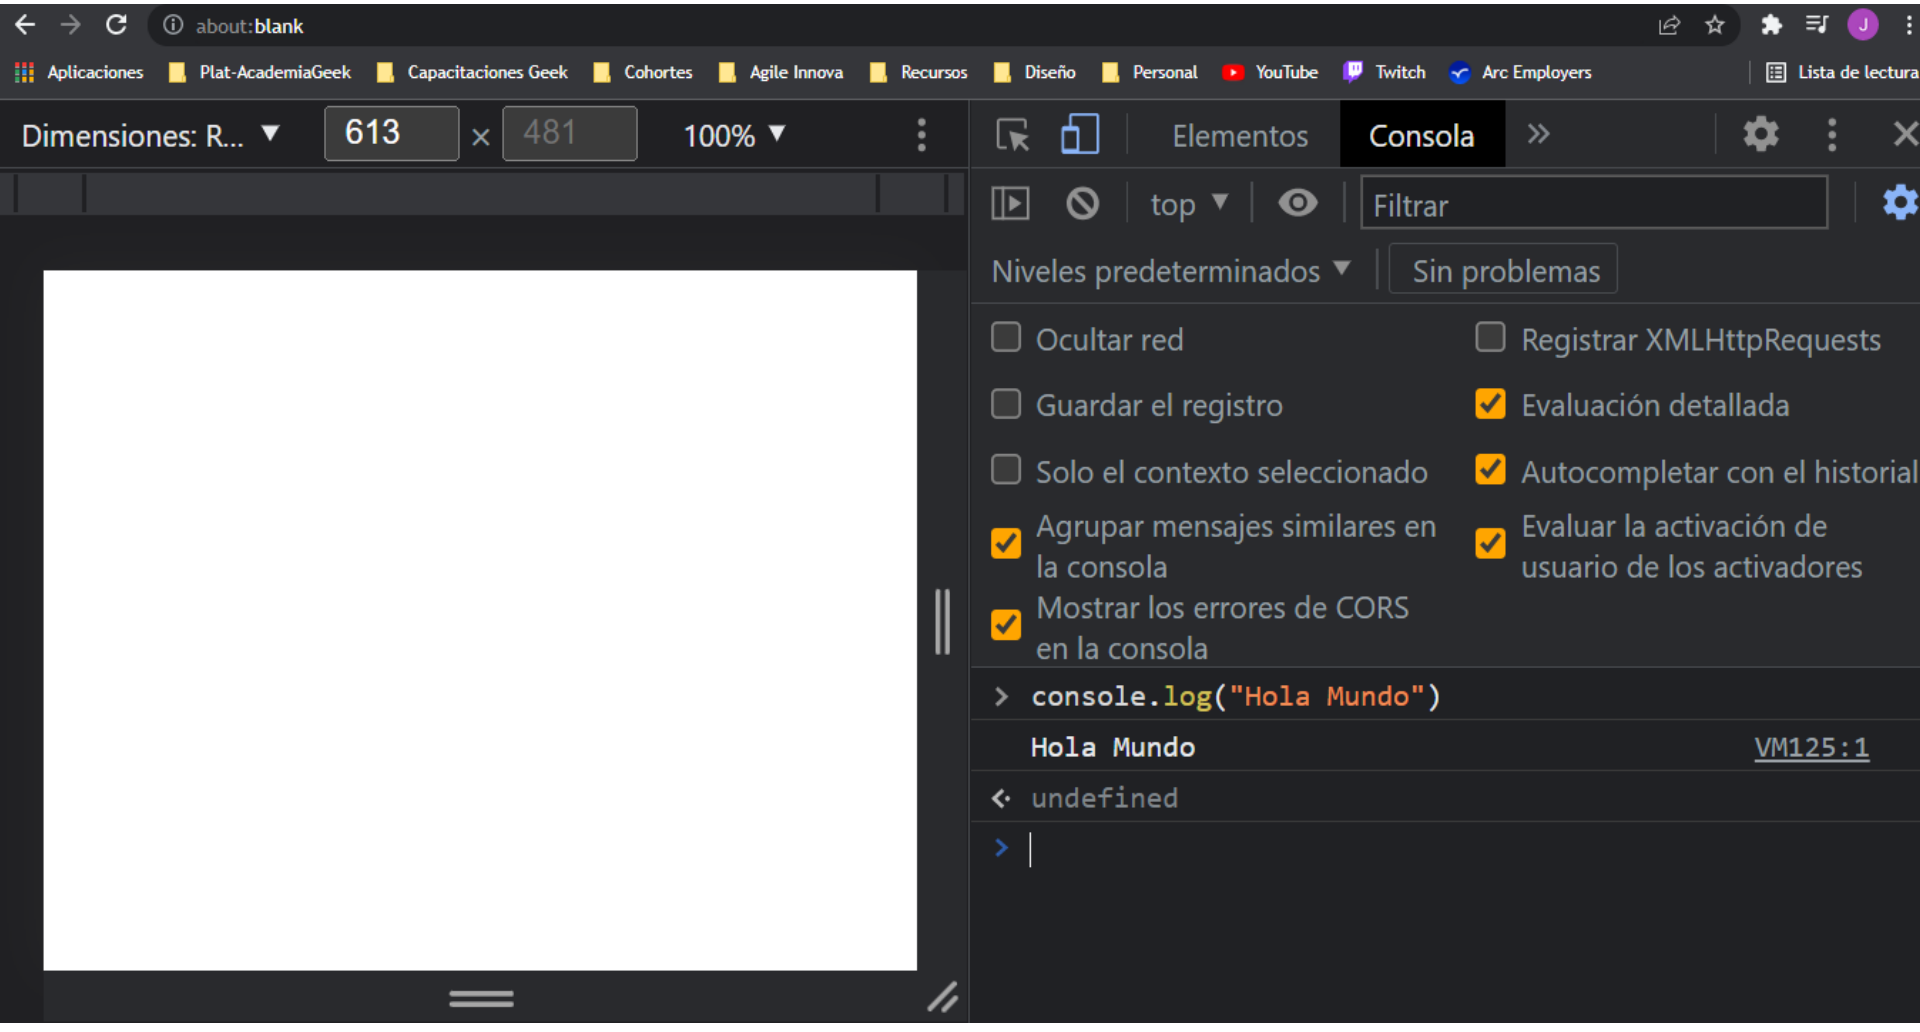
about:blank

Aplicaciones Plat-AcademiaGeek Capacitaciones Geek Cohortes Agile Innova Recursos Diseño Personal YouTube Twitch Arc Employers Lista de lectura

Dimensiones: R... 613 × 481 100%

Elementos Consola »

top Filtrar

Niveles predeterminados Sin problemas

Ocultar red
Registrar XMLHttpRequests
Guardar el registro
Evaluación detallada
Solo el contexto seleccionado
Autocompletar con el historial
Agrupar mensajes similares en la consola
Evaluar la activación de usuario de los activadores
Mostrar los errores de CORS en la consola

> console.log("Hola Mundo")
Hola Mundo VM125:1
< undefined
>